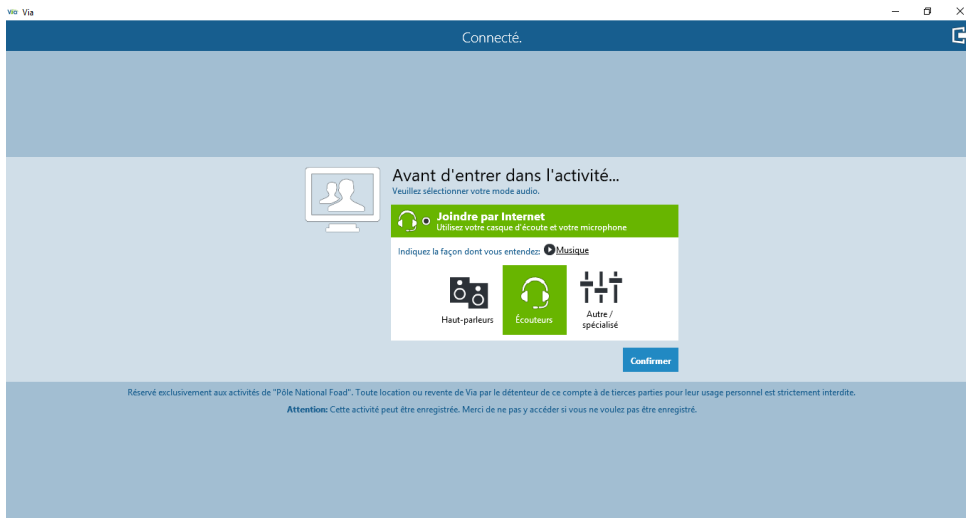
via Via

Connecté.

Avant d'entrer dans l'activité...
Veuillez sélectionner votre mode audio.

Joindre par Internet
Utilisez votre casque d'écoute et votre microphone

Indiquez la façon dont vous entendez: Musique

Haut-parleurs

Écouteurs

Autre / spécialisé

Confirmer

Réservé exclusivement aux activités de "Pôle National Foad". Toute location ou revente de Via par le détenteur de ce compte à de tierces parties pour leur usage personnel est strictement interdite.

Attention: Cette activité peut être enregistrée. Merci de ne pas y accéder si vous ne voulez pas être enregistré.